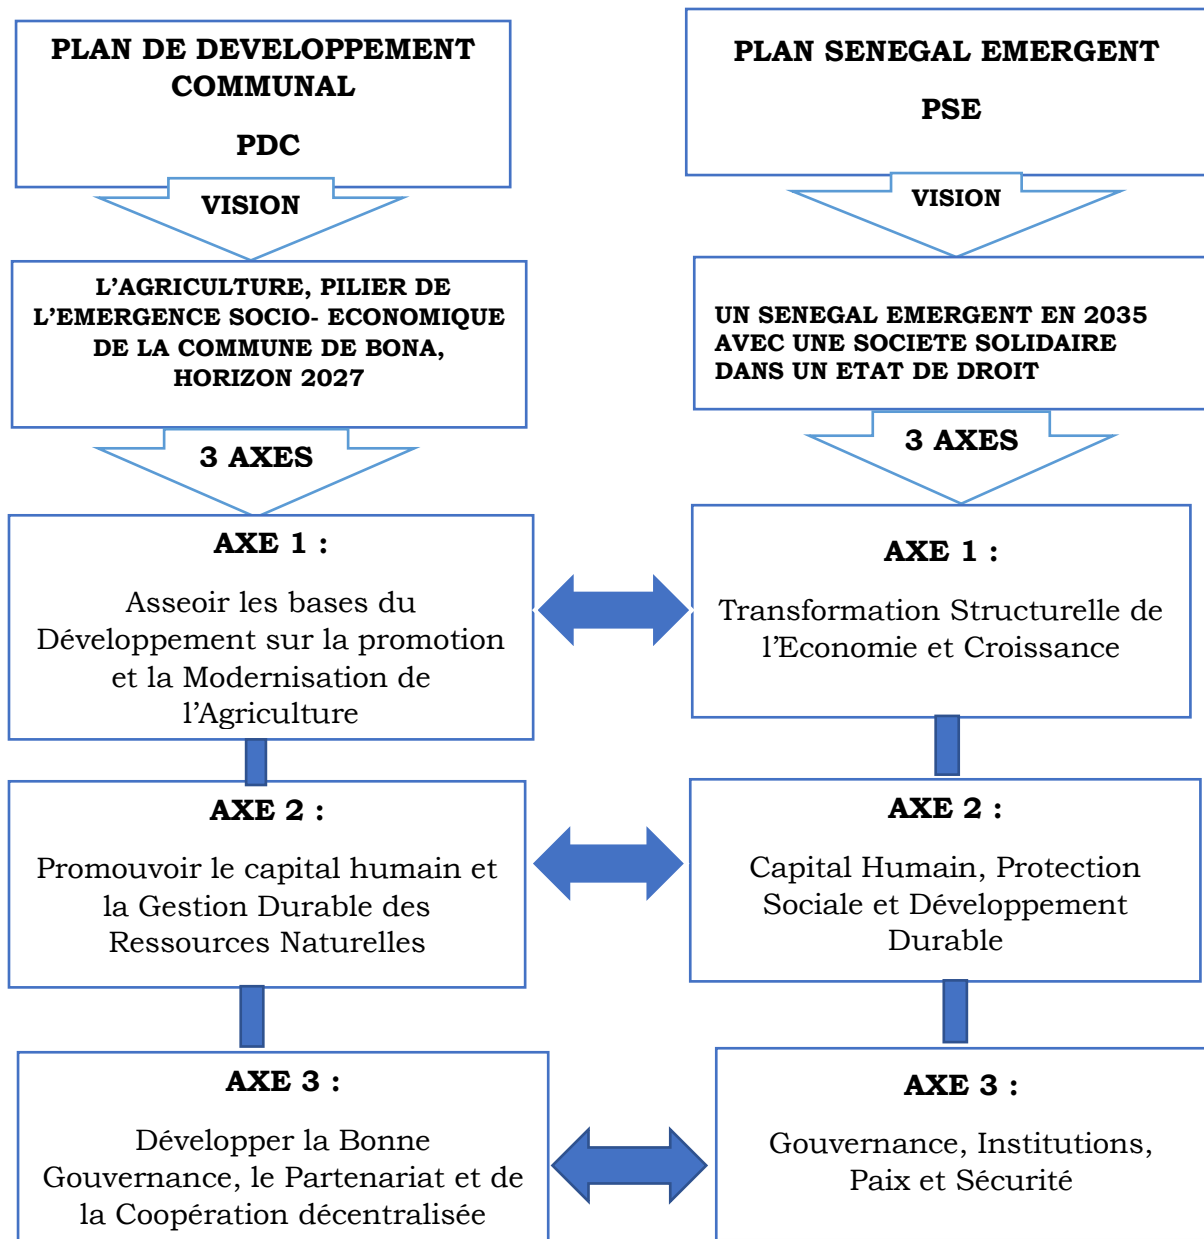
PLAN DE DEVELOPPEMENT COMMUNAL

PDC

VISION

L’AGRICULTURE, PILIER DE L’EMERGENCE SOCIO- ECONOMIQUE DE LA COMMUNE DE BONA, HORIZON 2027

3 AXES

AXE 1 :

Asseoir les bases du Développement sur la promotion et la Modernisation de l’Agriculture

AXE 2 :

Promouvoir le capital humain et la Gestion Durable des Ressources Naturelles

AXE 3 :

Développer la Bonne Gouvernance, le Partenariat et de la Coopération décentralisée

PLAN SENEGAL EMERGENT

PSE

VISION

UN SENEGAL EMERGENT EN 2035 AVEC UNE SOCIETE SOLIDAIRE DANS UN ETAT DE DROIT

3 AXES

AXE 1 :

Transformation Structurelle de l’Economie et Croissance

AXE 2 :

Capital Humain, Protection Sociale et Développement Durable

AXE 3 :

Gouvernance, Institutions, Paix et Sécurité